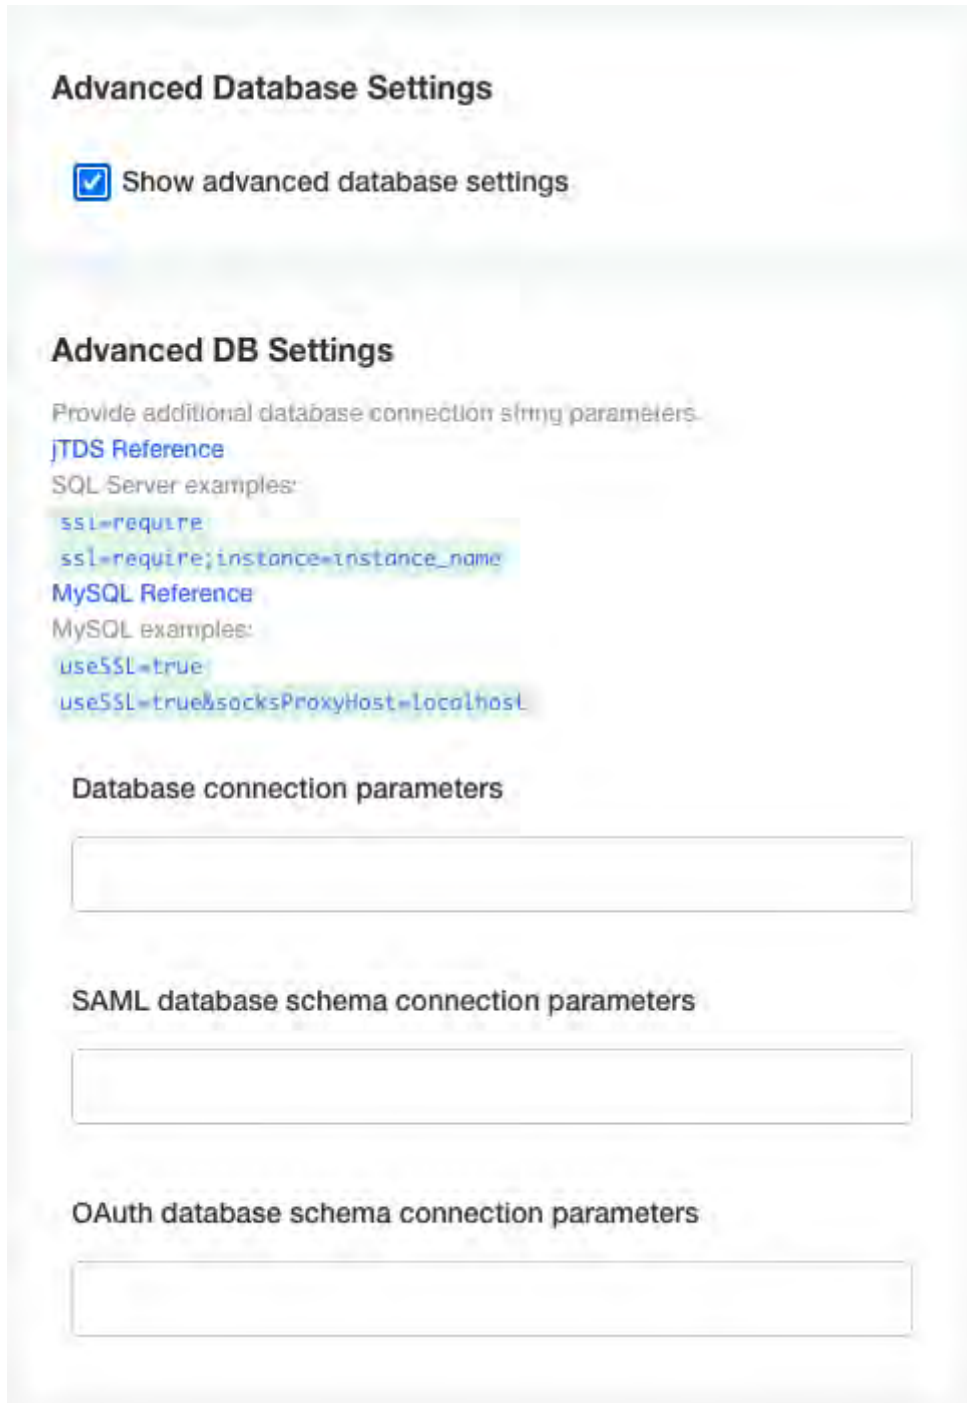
Advanced Database Settings

Show advanced database settings

Advanced DB Settings

Provide additional database connection string parameters.
jTDS Reference
SQL Server examples:
ssl=require
ssl=require;instance=instance_name
MySQL Reference
MySQL examples:
useSSL=true
useSSL=true&socksProxyHost=localhost

Database connection parameters

SAML database schema connection parameters

OAuth database schema connection parameters